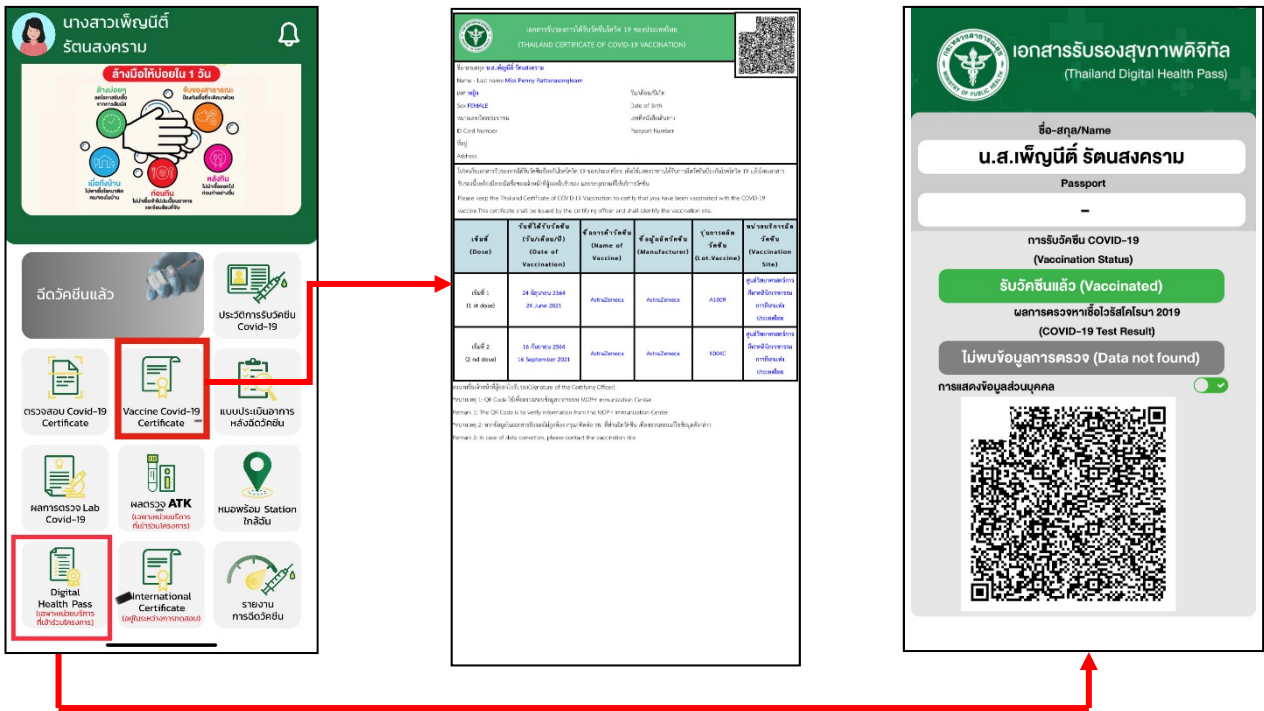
นางสาวเพ็ญนีติ์ รัตนสงคราม

ล้างมือให้บ่อยใน 1 วัน

ล้างบ่อย

จับของสาธารณะ

เมื่อถึงบ้าน

ก่อนกิน

หลังกิน

ฉีดวัคซีนแล้ว

ประวัติการรับวัคซีน Covid-19

ตรวจสอบ Covid-19 Certificate

Vaccine Covid-19 Certificate

แบบประเมินอาการหลังฉีดวัคซีน

ผลการตรวจ Lab Covid-19

ผลตรวจ ATK (เฉพาะหน่วยบริการที่เข้าร่วมโครงการ)

หมอพร้อม Station ใกล้ฉัน

Digital Health Pass (เฉพาะหน่วยบริการที่เข้าร่วมโครงการ)

International Certificate (อยู่ในระหว่างการทดสอบ)

รายงานการฉีดวัคซีน

เอกสารรับรองการได้รับวัคซีนโควิด 19 ของประเทศไทย (THAILAND CERTIFICATE OF COVID-19 VACCINATION)

ชื่อ-นามสกุล น.ส.เพ็ญนีติ์ รัตนสงคราม
Name - Last name Miss Penny Rattanasongkram
เพศ หญิง
Sex FEMALE
วัน/เดือน/ปีเกิด
Date of Birth
หมายเลขบัตรประชาชน
ID Card Number
เลขที่หนังสือเดินทาง
Passport Number
ที่อยู่
Address

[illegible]

Please keep the Thailand Certificate of COVID-19 Vaccination to certify that you have been vaccinated with the COVID-19 vaccine.This certificate shall be issued by the certifying officer and shall identify the vaccination site.

| เข็มที่ (Dose) | วันที่ได้รับวัคซีน (วัน/เดือน/ปี) (Date of Vaccination) | ชื่อการค้าวัคซีน (Name of Vaccine) | ชื่อผู้ผลิตวัคซีน (Manufacturer) | รุ่นการผลิตวัคซีน (Lot.Vaccine) | หน่วยบริการฉีดวัคซีน (Vaccination Site) |
|---|---|---|---|---|---|
| เข็มที่ 1 (1 st dose) | 24 มิถุนายน 2564 24 June 2021 | AstraZeneca | AstraZeneca | A1009 | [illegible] |
| เข็มที่ 2 (2 nd dose) | 16 กันยายน 2564 16 September 2021 | AstraZeneca | AstraZeneca | E004C | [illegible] |

ลายมือชื่อเจ้าหน้าที่ผู้ออกใบรับรอง(Signature of the Certifying Officer)
หมายเหตุ 1: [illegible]
Remark 1: The QR Code is to verify information from the MOPH Immunization Center
หมายเหตุ 2: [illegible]
Remark 2: In case of data correction, please contact the vaccination site

เอกสารรับรองสุขภาพดิจิทัล (Thailand Digital Health Pass)

ชื่อ-สกุล/Name
น.ส.เพ็ญนีติ์ รัตนสงคราม
Passport
-
การรับวัคซีน COVID-19 (Vaccination Status)
รับวัคซีนแล้ว (Vaccinated)
ผลการตรวจหาเชื้อไวรัสโคโรนา 2019 (COVID-19 Test Result)
ไม่พบข้อมูลการตรวจ (Data not found)
การแสดงข้อมูลส่วนบุคคล